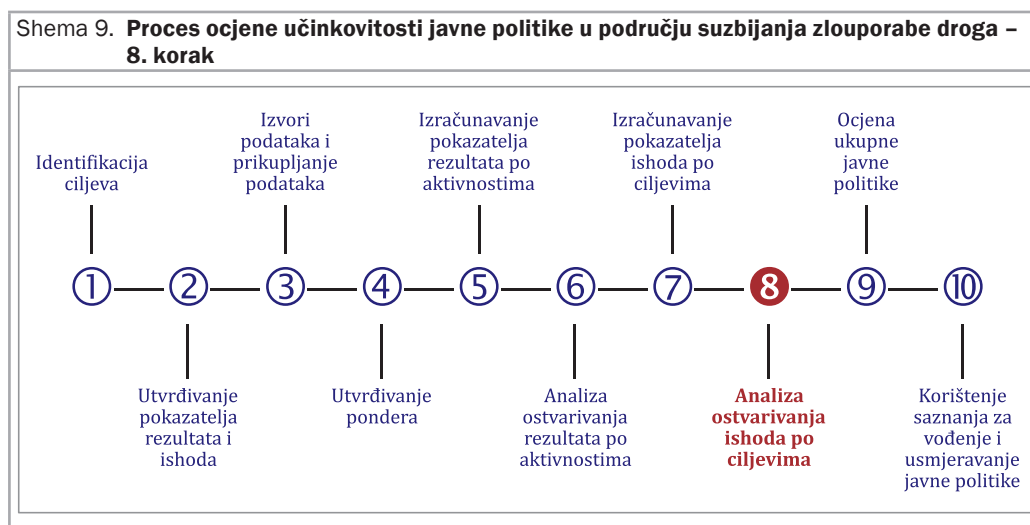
Shema 9. **Proces ocjene učinkovitosti javne politike u području suzbijanja zlouporabe droga – 8. korak**

Identifikacija ciljeva

Izvori podataka i prikupljanje podataka

Izračunavanje pokazatelja rezultata po aktivnostima

Izračunavanje pokazatelja ishoda po ciljevima

Ocjena ukupne javne politike

1 2 3 4 5 6 7 8 9 10

Utvrđivanje pokazatelja rezultata i ishoda

Utvrđivanje pondera

Analiza ostvarivanja rezultata po aktivnostima

**Analiza ostvarivanja ishoda po ciljevima**

Korištenje saznanja za vođenje i usmjeravanje javne politike